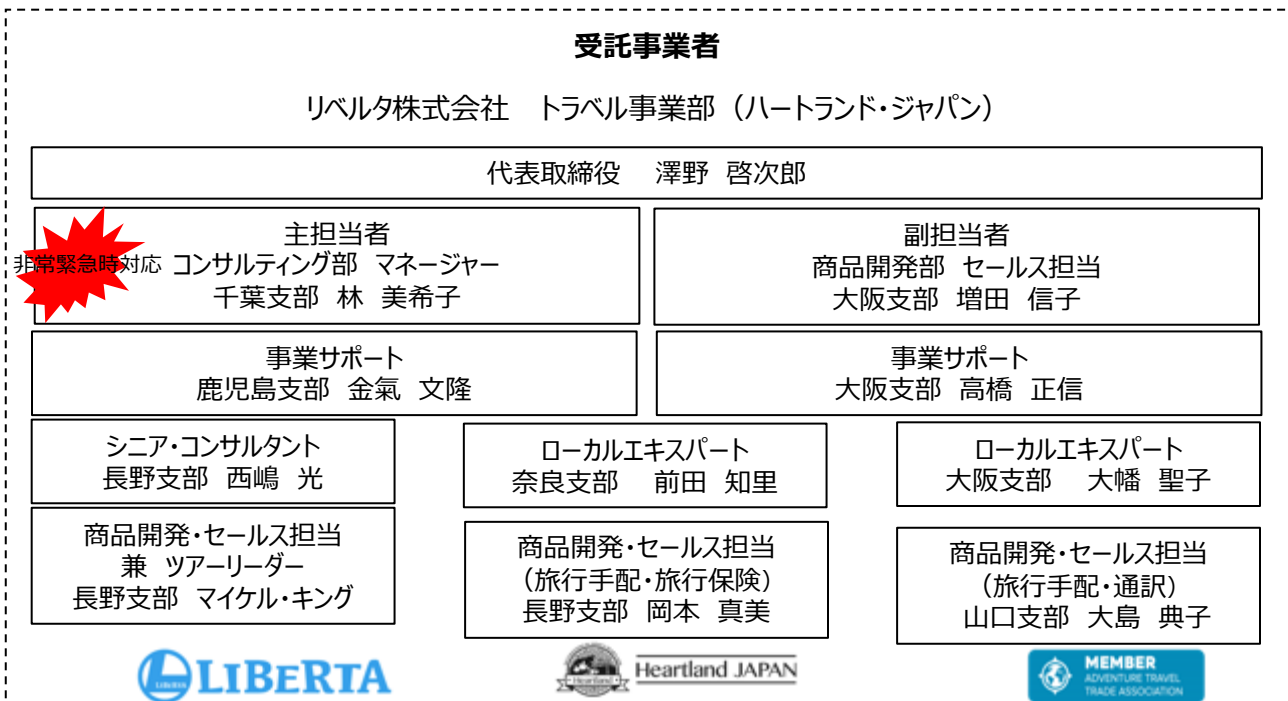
受託事業者

リベルタ株式会社　トラベル事業部（ハートランド・ジャパン）

代表取締役　澤野 啓次郎

主担当者
非常緊急時対応 コンサルティング部 マネージャー
千葉支部 林 美希子

副担当者
商品開発部 セールス担当
大阪支部 増田 信子

事業サポート
鹿児島支部 金氣 文隆

事業サポート
大阪支部 高橋 正信

シニア・コンサルタント
長野支部 西嶋 光

ローカルエキスパート
奈良支部　前田 知里

ローカルエキスパート
大阪支部　大幡 聖子

商品開発・セールス担当
兼 ツアーリーダー
長野支部 マイケル・キング

商品開発・セールス担当
（旅行手配・旅行保険）
長野支部 岡本 真美

商品開発・セールス担当
（旅行手配・通訳）
山口支部 大島 典子

LIBERTA

Heartland JAPAN

MEMBER
ADVENTURE TRAVEL TRADE ASSOCIATION